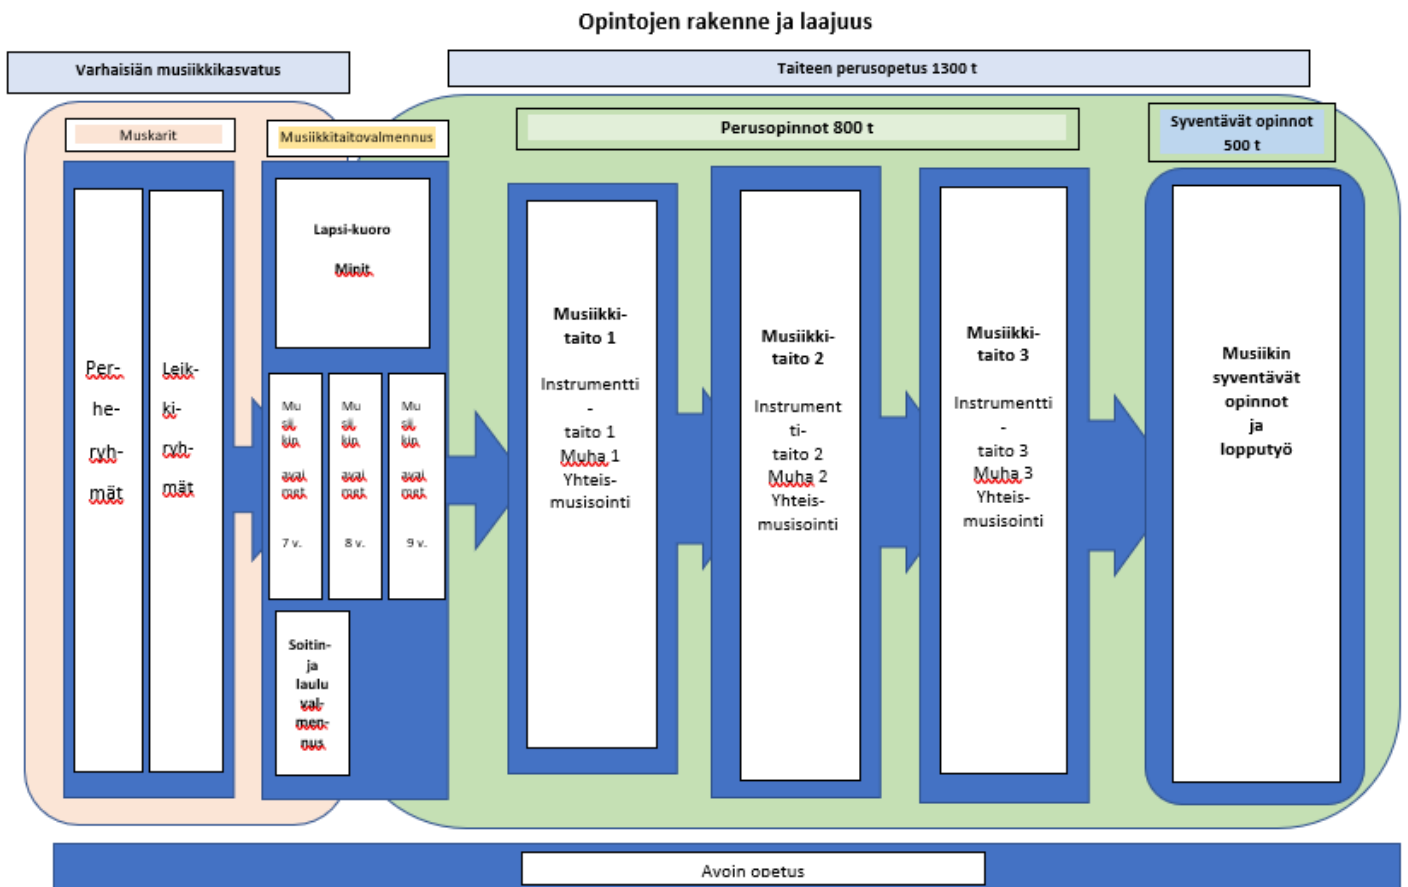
Opintojen rakenne ja laajuus

Varhaisiän musiikkikasvatus

Taiteen perusopetus 1300 t

Muskarit

Musiikkitaitovalmennus

Perusopinnot 800 t

Syventävät opinnot 500 t

Per-he-ryh-mät

Leik-ki-ryh-mät

Lapsi-kuoro

Minit

Mu-si-kin avai-met 7 v.

Mu-si-kin avai-met 8 v.

Mu-si-kin avai-met 9 v.

Soitin- ja laulu val-men-nus

Musiikki-taito 1

Instrumentti - taito 1 Muha 1 Yhteis-musisointi

Musiikki-taito 2

Instrumentti-taito 2 Muha 2 Yhteis-musisointi

Musiikki-taito 3

Instrumentti - taito 3 Muha 3 Yhteis-musisointi

Musiikin syventävät opinnot ja lopputyö

Avoin opetus